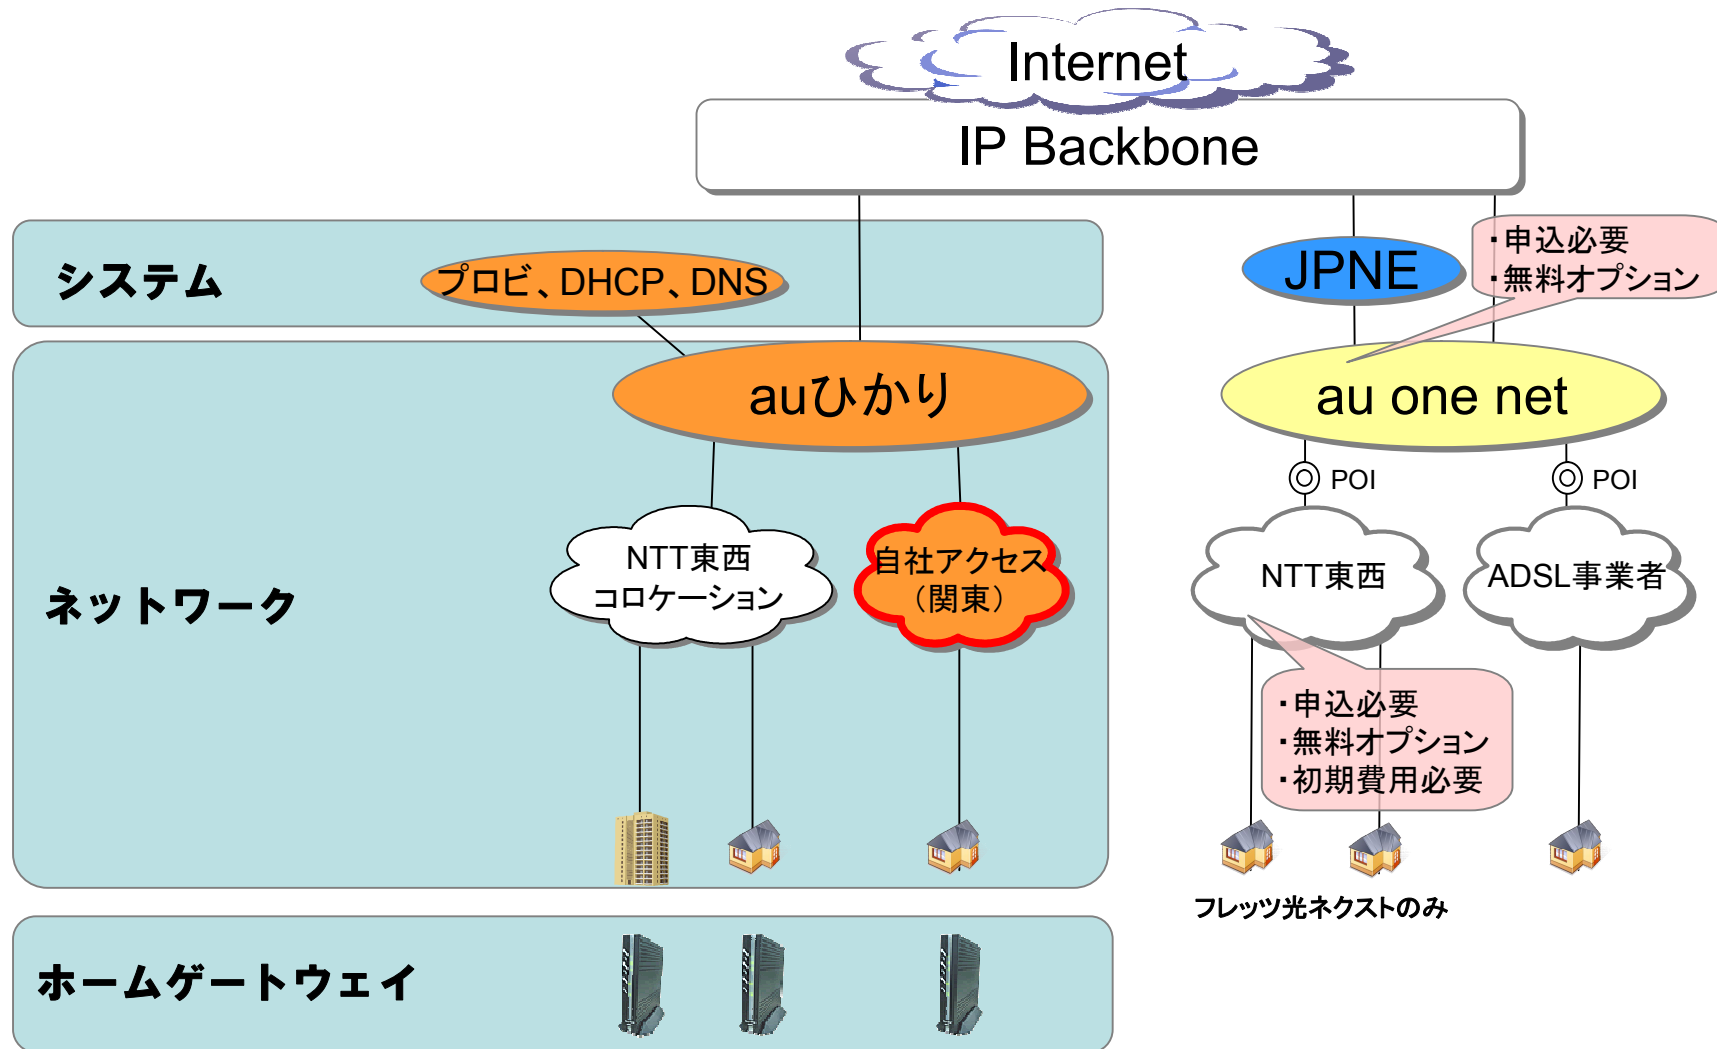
Internet

IP Backbone

システム

プロビ、DHCP、DNS

JPNE

・申込必要
・無料オプション

ネットワーク

auひかり

au one net

POI

POI

NTT東西
コロケーション

自社アクセス
（関東）

NTT東西

ADSL事業者

・申込必要
・無料オプション
・初期費用必要

フレッツ光ネクストのみ

ホームゲートウェイ